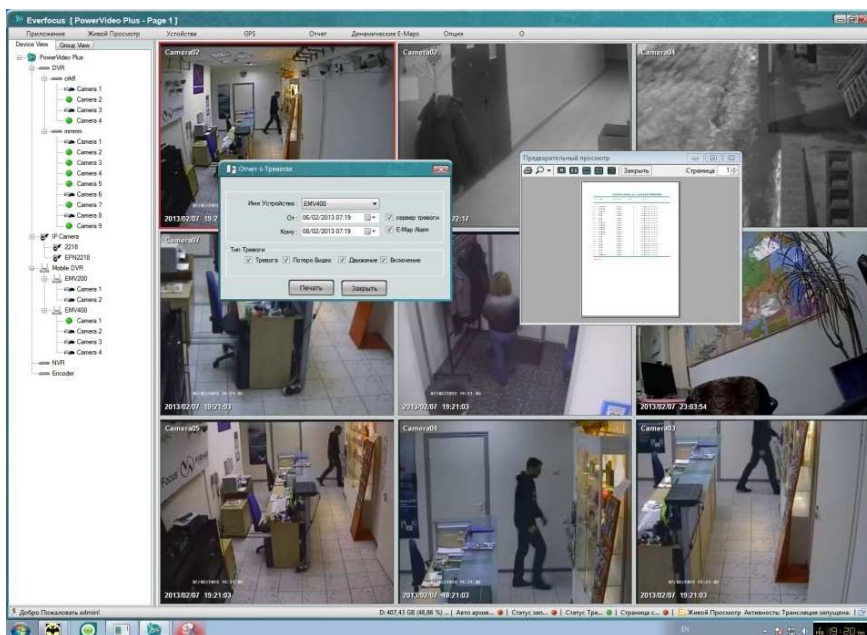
Everfocus [ PowerVideo Plus - Page 1 ]

Приложение Живой Просмотр Устройства GPS Отчет Динамические E-Maps Опции

Device View Group View

PowerVideo Plus
DVR
cddf
Camera 1
Camera 2
Camera 3
Camera 4
mmmm
Camera 1
Camera 2
Camera 3
Camera 4
Camera 5
Camera 6
Camera 7
Camera 8
Camera 9
IP Camera
2218
EPN2218
Mobile DVR
EMV200
Camera 1
Camera 2
EMV400
Camera 1
Camera 2
Camera 3
Camera 4
NVR
Encoder

Camera07
Camera07
Camera04

Отчет о Тревогах

Имя Устройства EMV400
От 06/02/2013 07:19 сервер тревоги
Кому 08/02/2013 07:19 E-Map Alarm
Тип Тревоги
Тревога Потеря Видео Движение Включение
Печать Закрыть

Предварительный просмотр
Закрыть Страница 1

2013/02/07 19:2
22:17
Camera07

2013/02/07 19:21:03
2013/02/07 19:21:03
2013/02/07 23:03:54

Camera05
Camera04
Camera03

2013/02/07 19:21:03
2013/02/07 19:21:03
2013/02/07 19:21:03

Добро Пожаловать admin!
D: 407,43 GB (48,86 %) | Авто архив... | Статус зап... | Статус Тре... | Страница с... | Живой Просмотр- Активность: Трансляция запущена. |

19:20